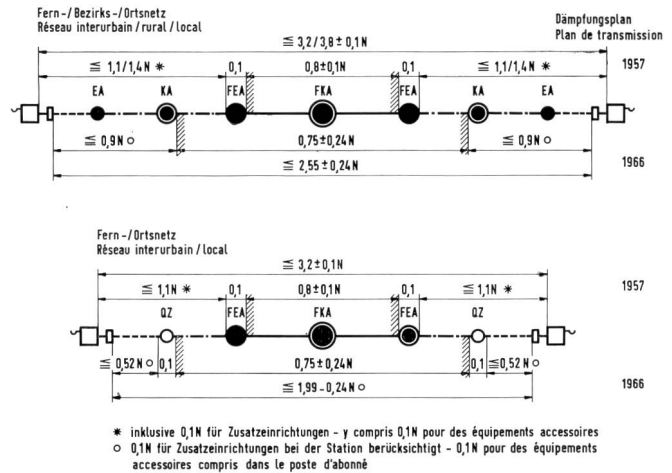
Fern-/Bezirks-/Ortsnetz
Réseau interurbain/rural/local

Dämpfungsplan
Plan de transmission

$\leqq 3{,}2/3{,}8 \pm 0{,}1N$

$\leqq 1{,}1/1{,}4N$ ✱ | 0,1 | $0{,}8 \pm 0{,}1N$ | 0,1 | $\leqq 1{,}1/1{,}4N$ ✱

1957

EA KA FEA FKA FEA KA EA

$\leqq 0{,}9N$ ○ | $0{,}75 \pm 0{,}24N$ | $\leqq 0{,}9N$ ○

$\leqq 2{,}55 \pm 0{,}24N$

1966

Fern-/Ortsnetz
Réseau interurbain/local

$\leqq 3{,}2 \pm 0{,}1N$

$\leqq 1{,}1N$ ✱ | 0,1 | $0{,}8 \pm 0{,}1N$ | 0,1 | $\leqq 1{,}1N$ ✱

1957

QZ FEA FKA FEA QZ

$\leqq 0{,}52N$ ○ | 0,1 | $0{,}75 \pm 0{,}24N$ | 0,1 | $\leqq 0{,}52N$ ○

$\leqq 1{,}99 - 0{,}24N$ ○

1966

✱ inklusive 0,1N für Zusatzeinrichtungen - y compris 0,1N pour des équipements accessoires
○ 0,1N für Zusatzeinrichtungen bei der Station berücksichtigt - 0,1N pour des équipements accessoires compris dans le poste d'abonné